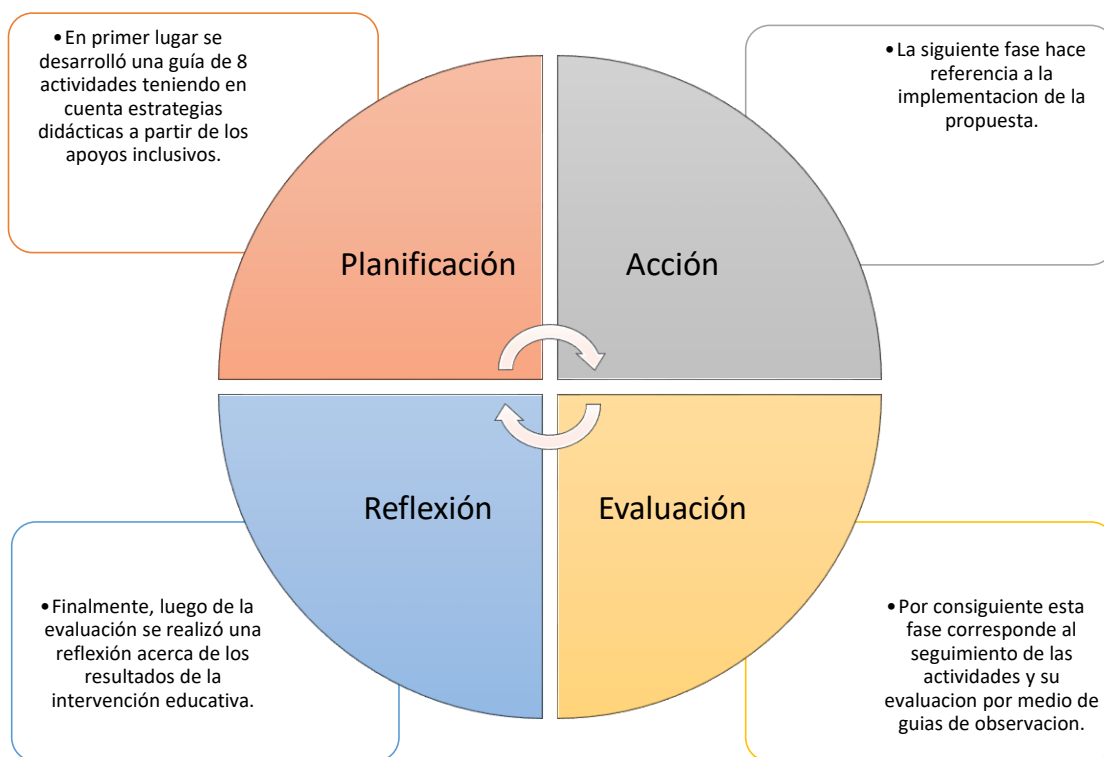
• En primer lugar se desarrolló una guía de 8 actividades teniendo en cuenta estrategias didácticas a partir de los apoyos inclusivos.

• La siguiente fase hace referencia a la implementacion de la propuesta.

Planificación

Acción

Reflexión

Evaluación

• Finalmente, luego de la evaluación se realizó una reflexión acerca de los resultados de la intervención educativa.

• Por consiguiente esta fase corresponde al seguimiento de las actividades y su evaluacion por medio de guias de observacion.